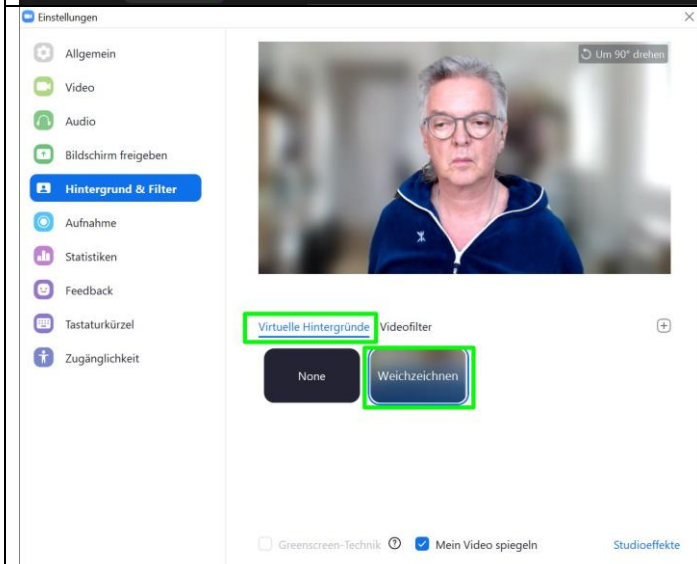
Einstellungen

Allgemein

Video

Audio

Bildschirm freigeben

Hintergrund & Filter

Aufnahme

Statistiken

Feedback

Tastaturkürzel

Zugänglichkeit

Um 90° drehen

Virtuelle Hintergründe Videofilter

None

Weichzeichnen

Greenscreen-Technik

Mein Video spiegeln

Studioeffekte